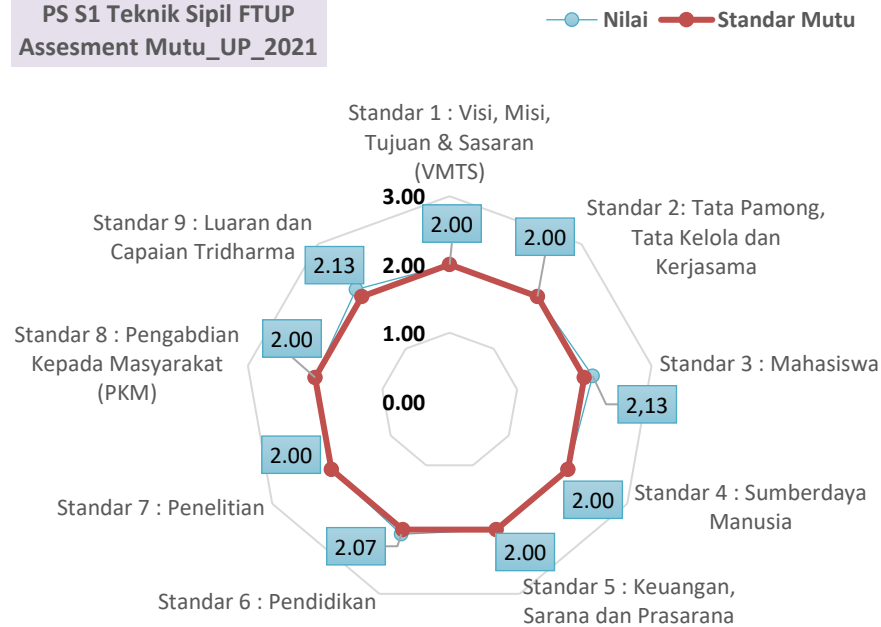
PS S1 Teknik Sipil FTUP
Assesment Mutu_UP_2021

Nilai
Standar Mutu

Standar 1 : Visi, Misi, Tujuan & Sasaran (VMTS)
3.00
2.00
2.00
1.00
0.00
Standar 2: Tata Pamong, Tata Kelola dan Kerjasama
2.00
Standar 3 : Mahasiswa
2,13
Standar 4 : Sumberdaya Manusia
2.00
Standar 5 : Keuangan, Sarana dan Prasarana
2.00
Standar 6 : Pendidikan
2.07
Standar 7 : Penelitian
2.00
Standar 8 : Pengabdian Kepada Masyarakat (PKM)
2.00
Standar 9 : Luaran dan Capaian Tridharma
2.13